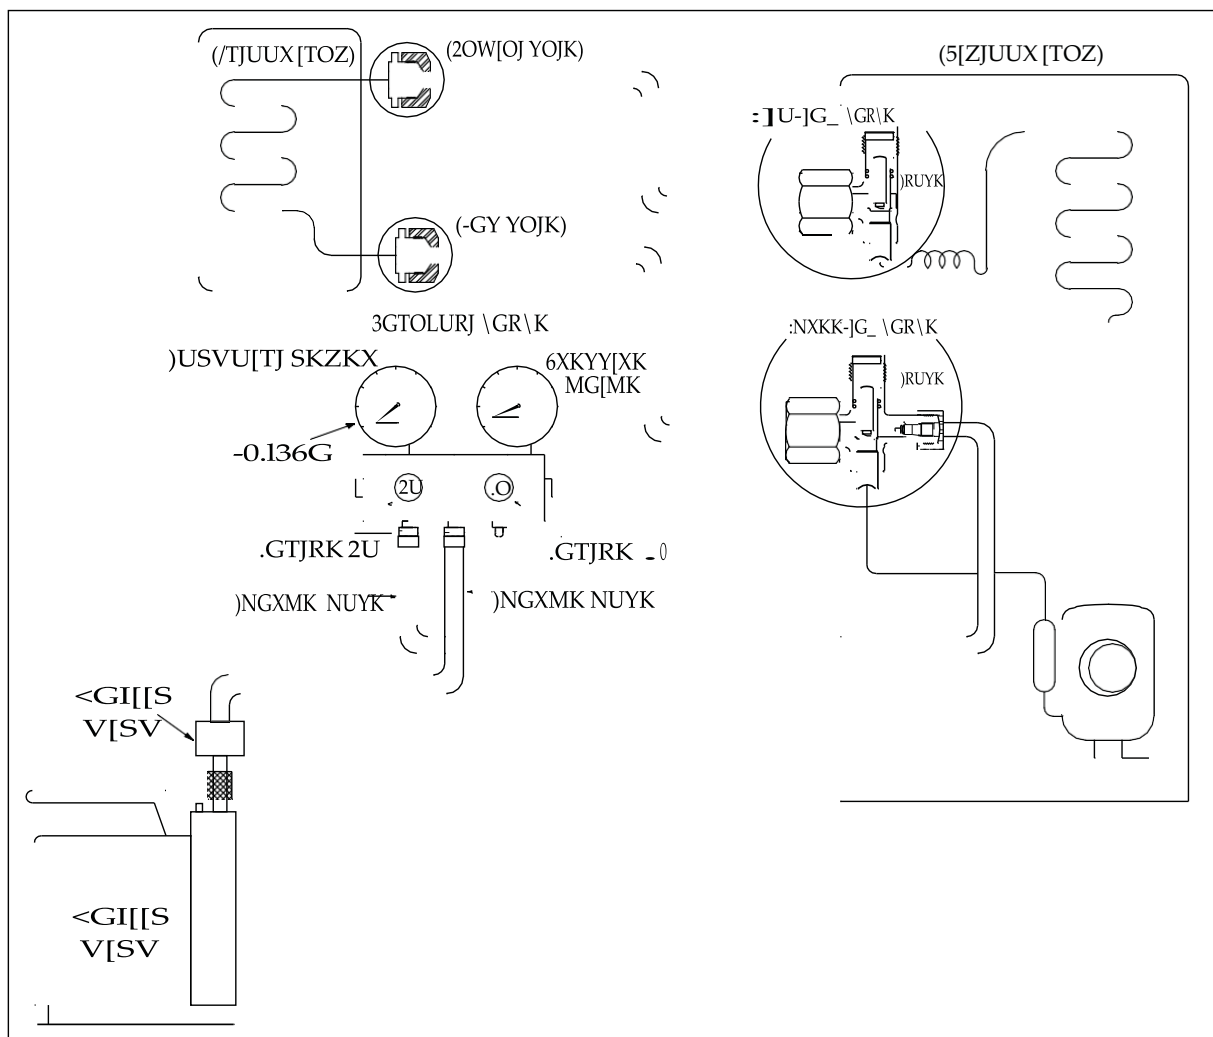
(/TJUUX [TOZ)

(2OW[OJ YOJK)

(-GY YOJK)

(5[ZJUUX [TOZ)

:]U-]G_ \GR\K

)RUYK

3GTOLURJ \GR\K

:NXKK-]G_ \GR\K

)RUYK

)USVU[TJ SKZKX

6XKYY[XK MG[MK

-0.136G

2U

.O

.GTJRK 2U

.GTJRK _0

)NGXMK NUYK

)NGXMK NUYK

<GI[[S V[SV

<GI[[S V[SV